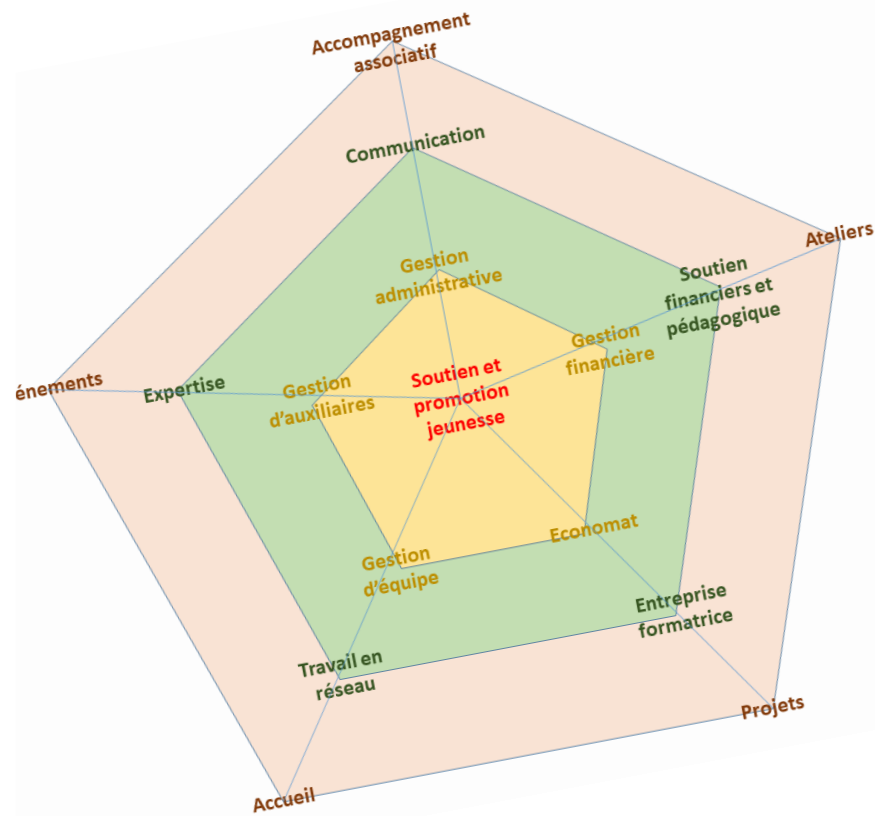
Accompagnement associatif

Communication

Ateliers

Soutien financiers et pédagogique

Gestion administrative

Gestion financière

énements

Expertise

Gestion d'auxiliaires

Soutien et promotion jeunesse

Economat

Gestion d'équipe

Entreprise formatrice

Travail en réseau

Projets

Accueil